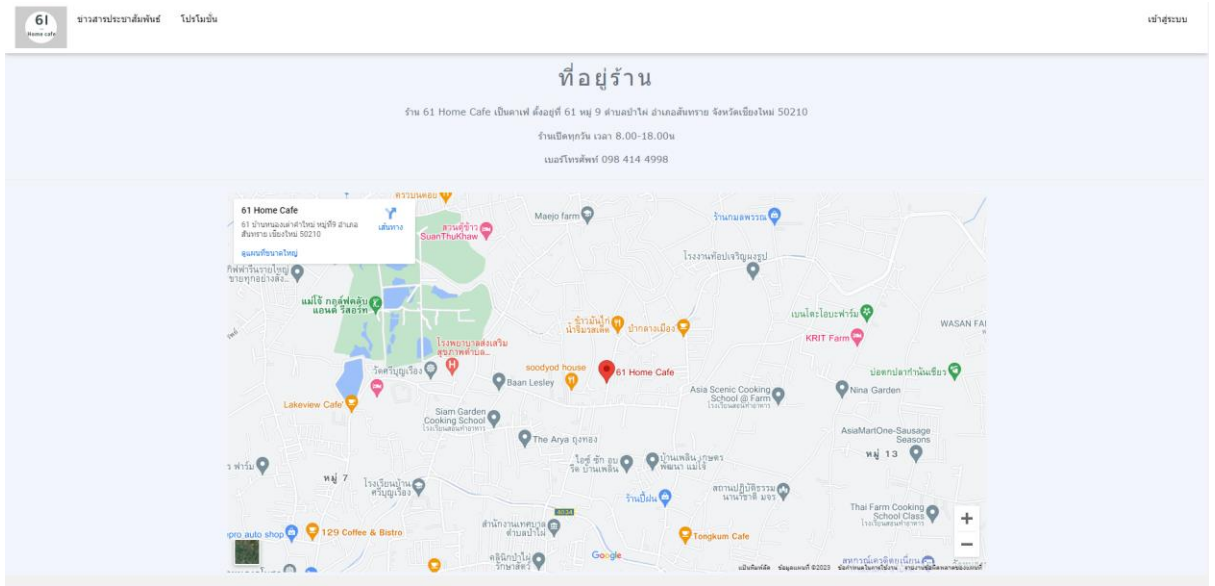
61 Home cafe

ข่าวสารประชาสัมพันธ์ โปรโมชั่น

เข้าสู่ระบบ

ที่อยู่ร้าน

ร้าน 61 Home Cafe เป็นคาเฟ่ ตั้งอยู่ที่ 61 หมู่ 9 ตำบลป่าไผ่ อำเภอสันทราย จังหวัดเชียงใหม่ 50210

ร้านเปิดทุกวัน เวลา 8.00-18.00น

เบอร์โทรศัพท์ 098 414 4998

61 Home Cafe
61 บ้านหนองแสำลำใหม่ หมู่ที่9 อำเภอ สันทราย เชียงใหม่ 50210
เส้นทาง
ดูแผนที่ขนาดใหญ่

สวนตู้ข้าว SuanThuKhaw
Maejo farm
ร้านกมลพรรณ
โรงงานท็อปเจริญพรรูป
แม่โจ้ กอล์ฟคลับ แอนด์ รีสอร์ท
ข้าวมันไก่ น้ำจิ้มรสเด็ด
ป่ากลางเมือง
เบนโตะโอยะฟาร์ม
KRIT Farm
WASAN FA
โรงพยาบาลส่งเสริมสุขภาพตำบล...
soodyod house
61 Home Cafe
บ่อตกปลาทำเนียนเขียว
วัดศรีบุญเรือง
Baan Lesley
Asia Scenic Cooking School @ Farm
Nina Garden
Lakeview Cafe
Siam Garden Cooking School
The Arya ทุ่งทอง
AsiaMartOne-Sausage Seasons
หมู่ 13
หมู่ 7
โรงเรียนบ้านศรีบุญเรือง
สถานปฏิบัติธรรม นานาชาติ มจร
ร้านปิ่น
Thai Farm Cooking School Class
pro auto shop
129 Coffee & Bistro
สำนักงานเทศบาลตำบลป่าไผ่
Tongkum Cafe
Google
คลินิกป่าไผ่รักษาสัตว์
แป้นพิมพ์ลัด ข้อมูลแผนที่ ©2023 ข้อกำหนดในการใช้งาน รายงานข้อผิดพลาดของแผนที่